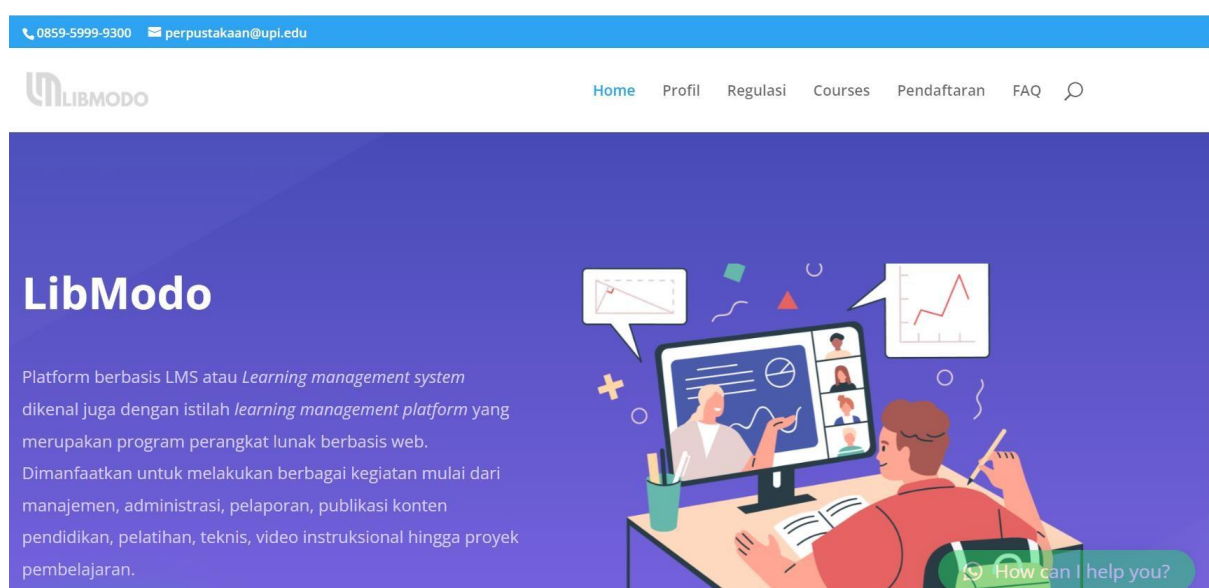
0859-5999-9300 perpustakaan@upi.edu

LIBMODO

Home Profil Regulasi Courses Pendaftaran FAQ

LibModo

Platform berbasis LMS atau *Learning management system* dikenal juga dengan istilah *learning management platform* yang merupakan program perangkat lunak berbasis web. Dimanfaatkan untuk melakukan berbagai kegiatan mulai dari manajemen, administrasi, pelaporan, publikasi konten pendidikan, pelatihan, teknis, video instruksional hingga proyek pembelajaran.

How can I help you?